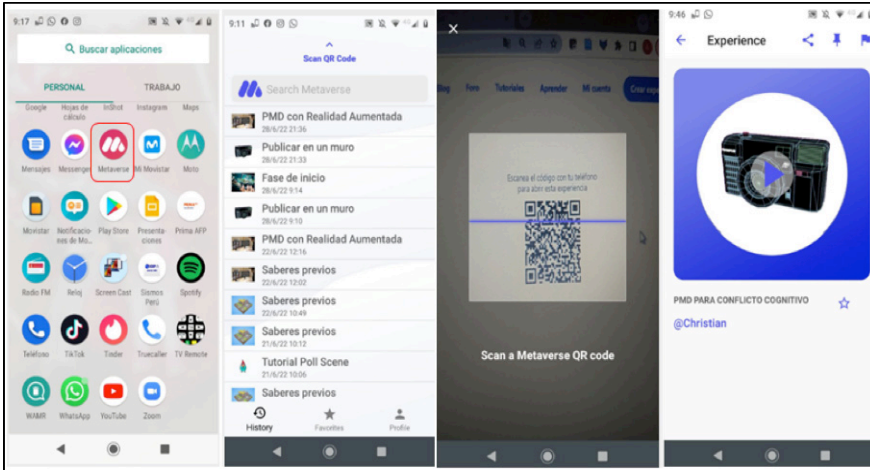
9:17

Buscar aplicaciones

PERSONAL

TRABAJO

Google

Hojas de cálculo

InShot

Instagram

Maps

Mensajes

Messenger

Metaverse

Mi Movistar

Moto

Movistar

Notificaciones de Mo...

Play Store

Presentaciones

Prima AFP

Radio FM

Reloj

Screen Cast

Somos Perú

Spotify

Teléfono

TikTok

Tinder

Truecaller

TV Remote

WAMR

WhatsApp

YouTube

Zoom

9:11

Scan QR Code

Search Metaverse

PMD con Realidad Aumentada
28/6/22 21:36

Publicar en un muro
28/6/22 21:33

Fase de inicio
28/6/22 9:14

Publicar en un muro
28/6/22 9:10

PMD con Realidad Aumentada
22/6/22 12:16

Saberes previos
22/6/22 12:02

Saberes previos
21/6/22 10:49

Saberes previos
21/6/22 10:12

Tutorial Poll Scene
21/6/22 10:06

Saberes previos

History

Favorites

Profile

Blog

Foro

Tutoriales

Aprender

Mi cuenta

Crear exp

Escanea el código con tu teléfono para abrir esta experiencia

Scan a Metaverse QR code

9:46

Experience

PMD PARA CONFLICTO COGNITIVO

@Christian